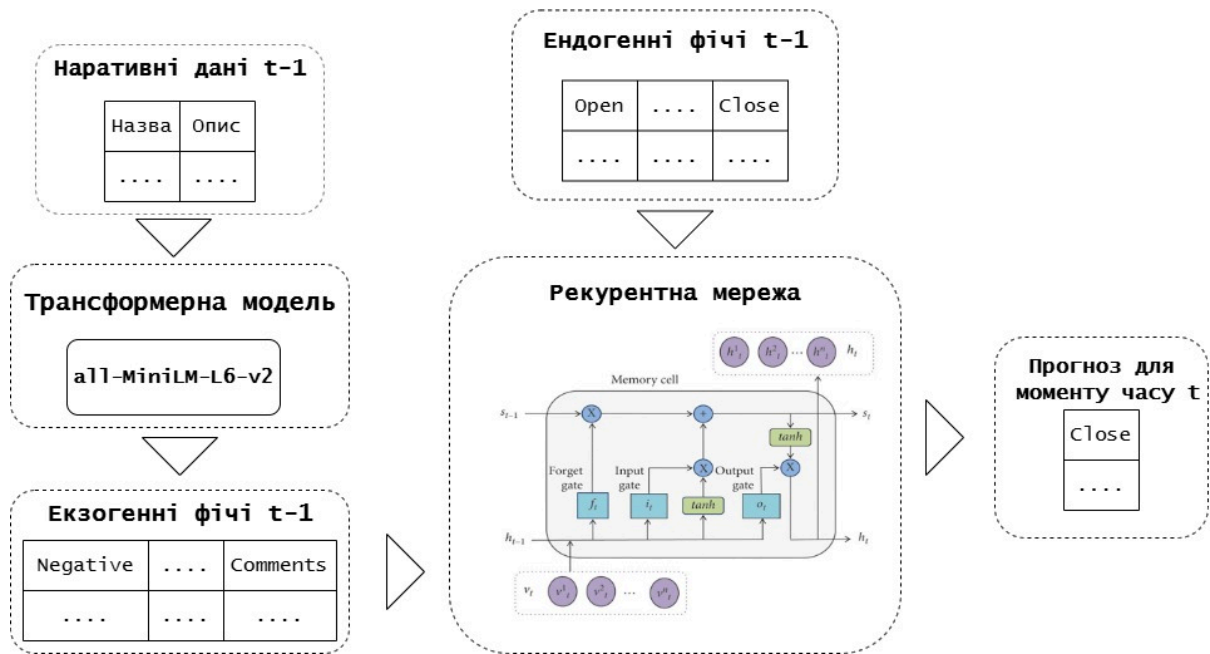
Наративні дані t-1

| Назва | Опис |
|---|---|
| .... | .... |

Трансформерна модель

all-MiniLM-L6-v2

Екзогенні фічі t-1

| Negative | .... | Comments |
|---|---|---|
| .... | .... | .... |

Ендогенні фічі t-1

| Open | .... | Close |
|---|---|---|
| .... | .... | .... |

Рекурентна мережа

$h^1_t$ $h^2_t$ ... $h^n_t$ $h_t$

Memory cell

$s_{t-1}$ X + $s_t$

tanh

Forget gate Input gate Output gate X X

$f_t$ $i_t$ tanh $o_t$

$h_{t-1}$ $h_t$

$v_t$ $v^1_t$ $v^2_t$ ... $v^n_t$

Прогноз для моменту часу t

| Close |
|---|
| .... |